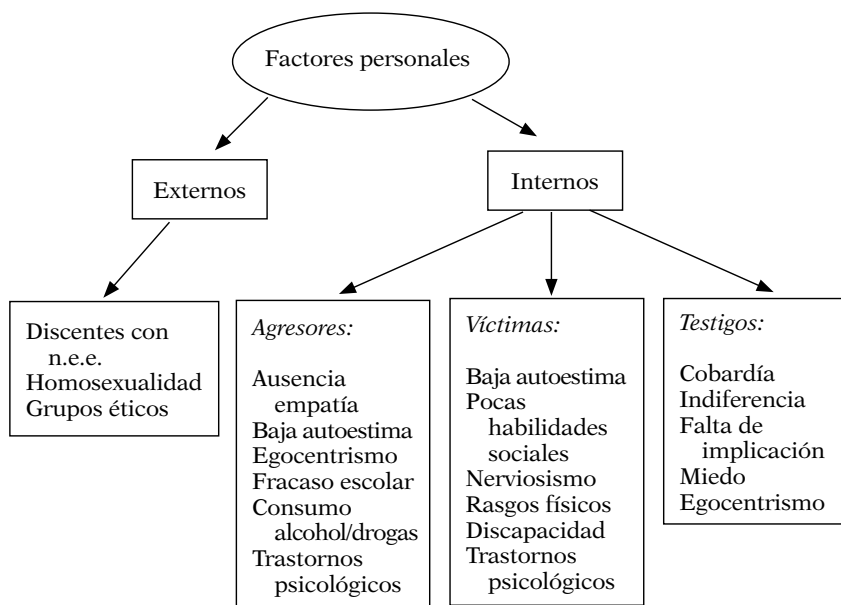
Factores personales

Externos

Internos

Discentes con n.e.e.
Homosexualidad
Grupos éticos

*Agresores:*

Ausencia empatía
Baja autoestima
Egocentrismo
Fracaso escolar
Consumo alcohol/drogas
Trastornos psicológicos

*Víctimas:*

Baja autoestima
Pocas habilidades sociales
Nerviosismo
Rasgos físicos
Discapacidad
Trastornos psicológicos

*Testigos:*

Cobardía
Indiferencia
Falta de implicación
Miedo
Egocentrismo